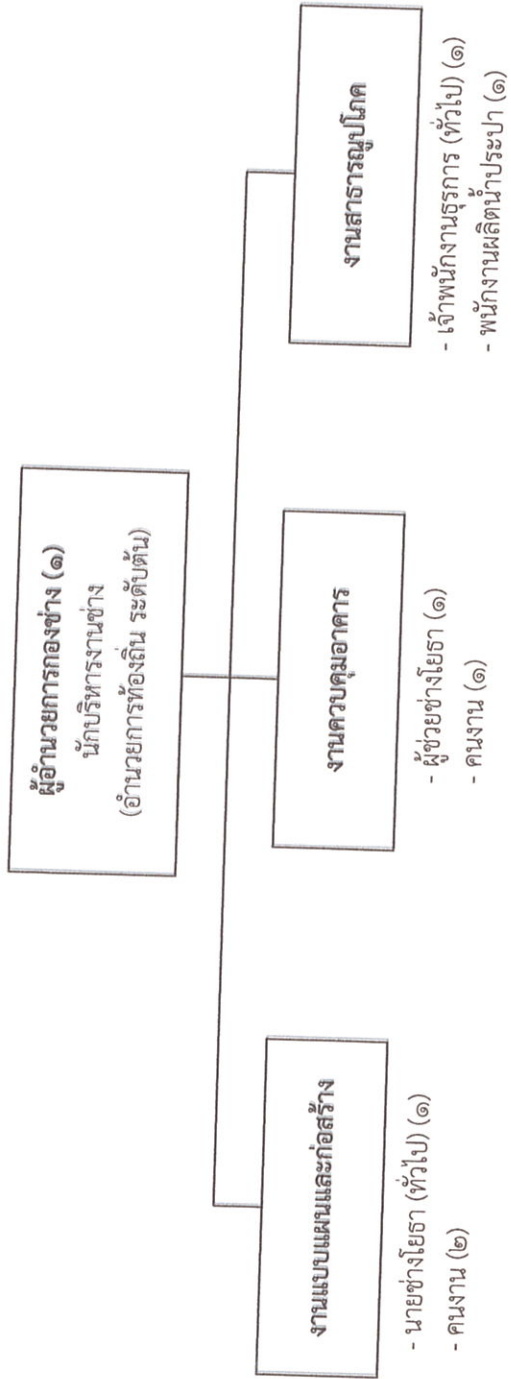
ผู้อำนวยการกองช่าง (๑)
นักบริหารงานช่าง
(อำนวยการท้องถิ่น ระดับต้น)

งานแบบแผนและก่อสร้าง
- นายช่างโยธา (ทั่วไป) (๑)
- คนงาน (๒)

งานควบคุมอาคาร
- ผู้ช่วยช่างโยธา (๑)
- คนงาน (๑)

งานสาธารณูปโภค
- เจ้าพนักงานธุรการ (ทั่วไป) (๑)
- พนักงานผลิตน้ำประปา (๑)